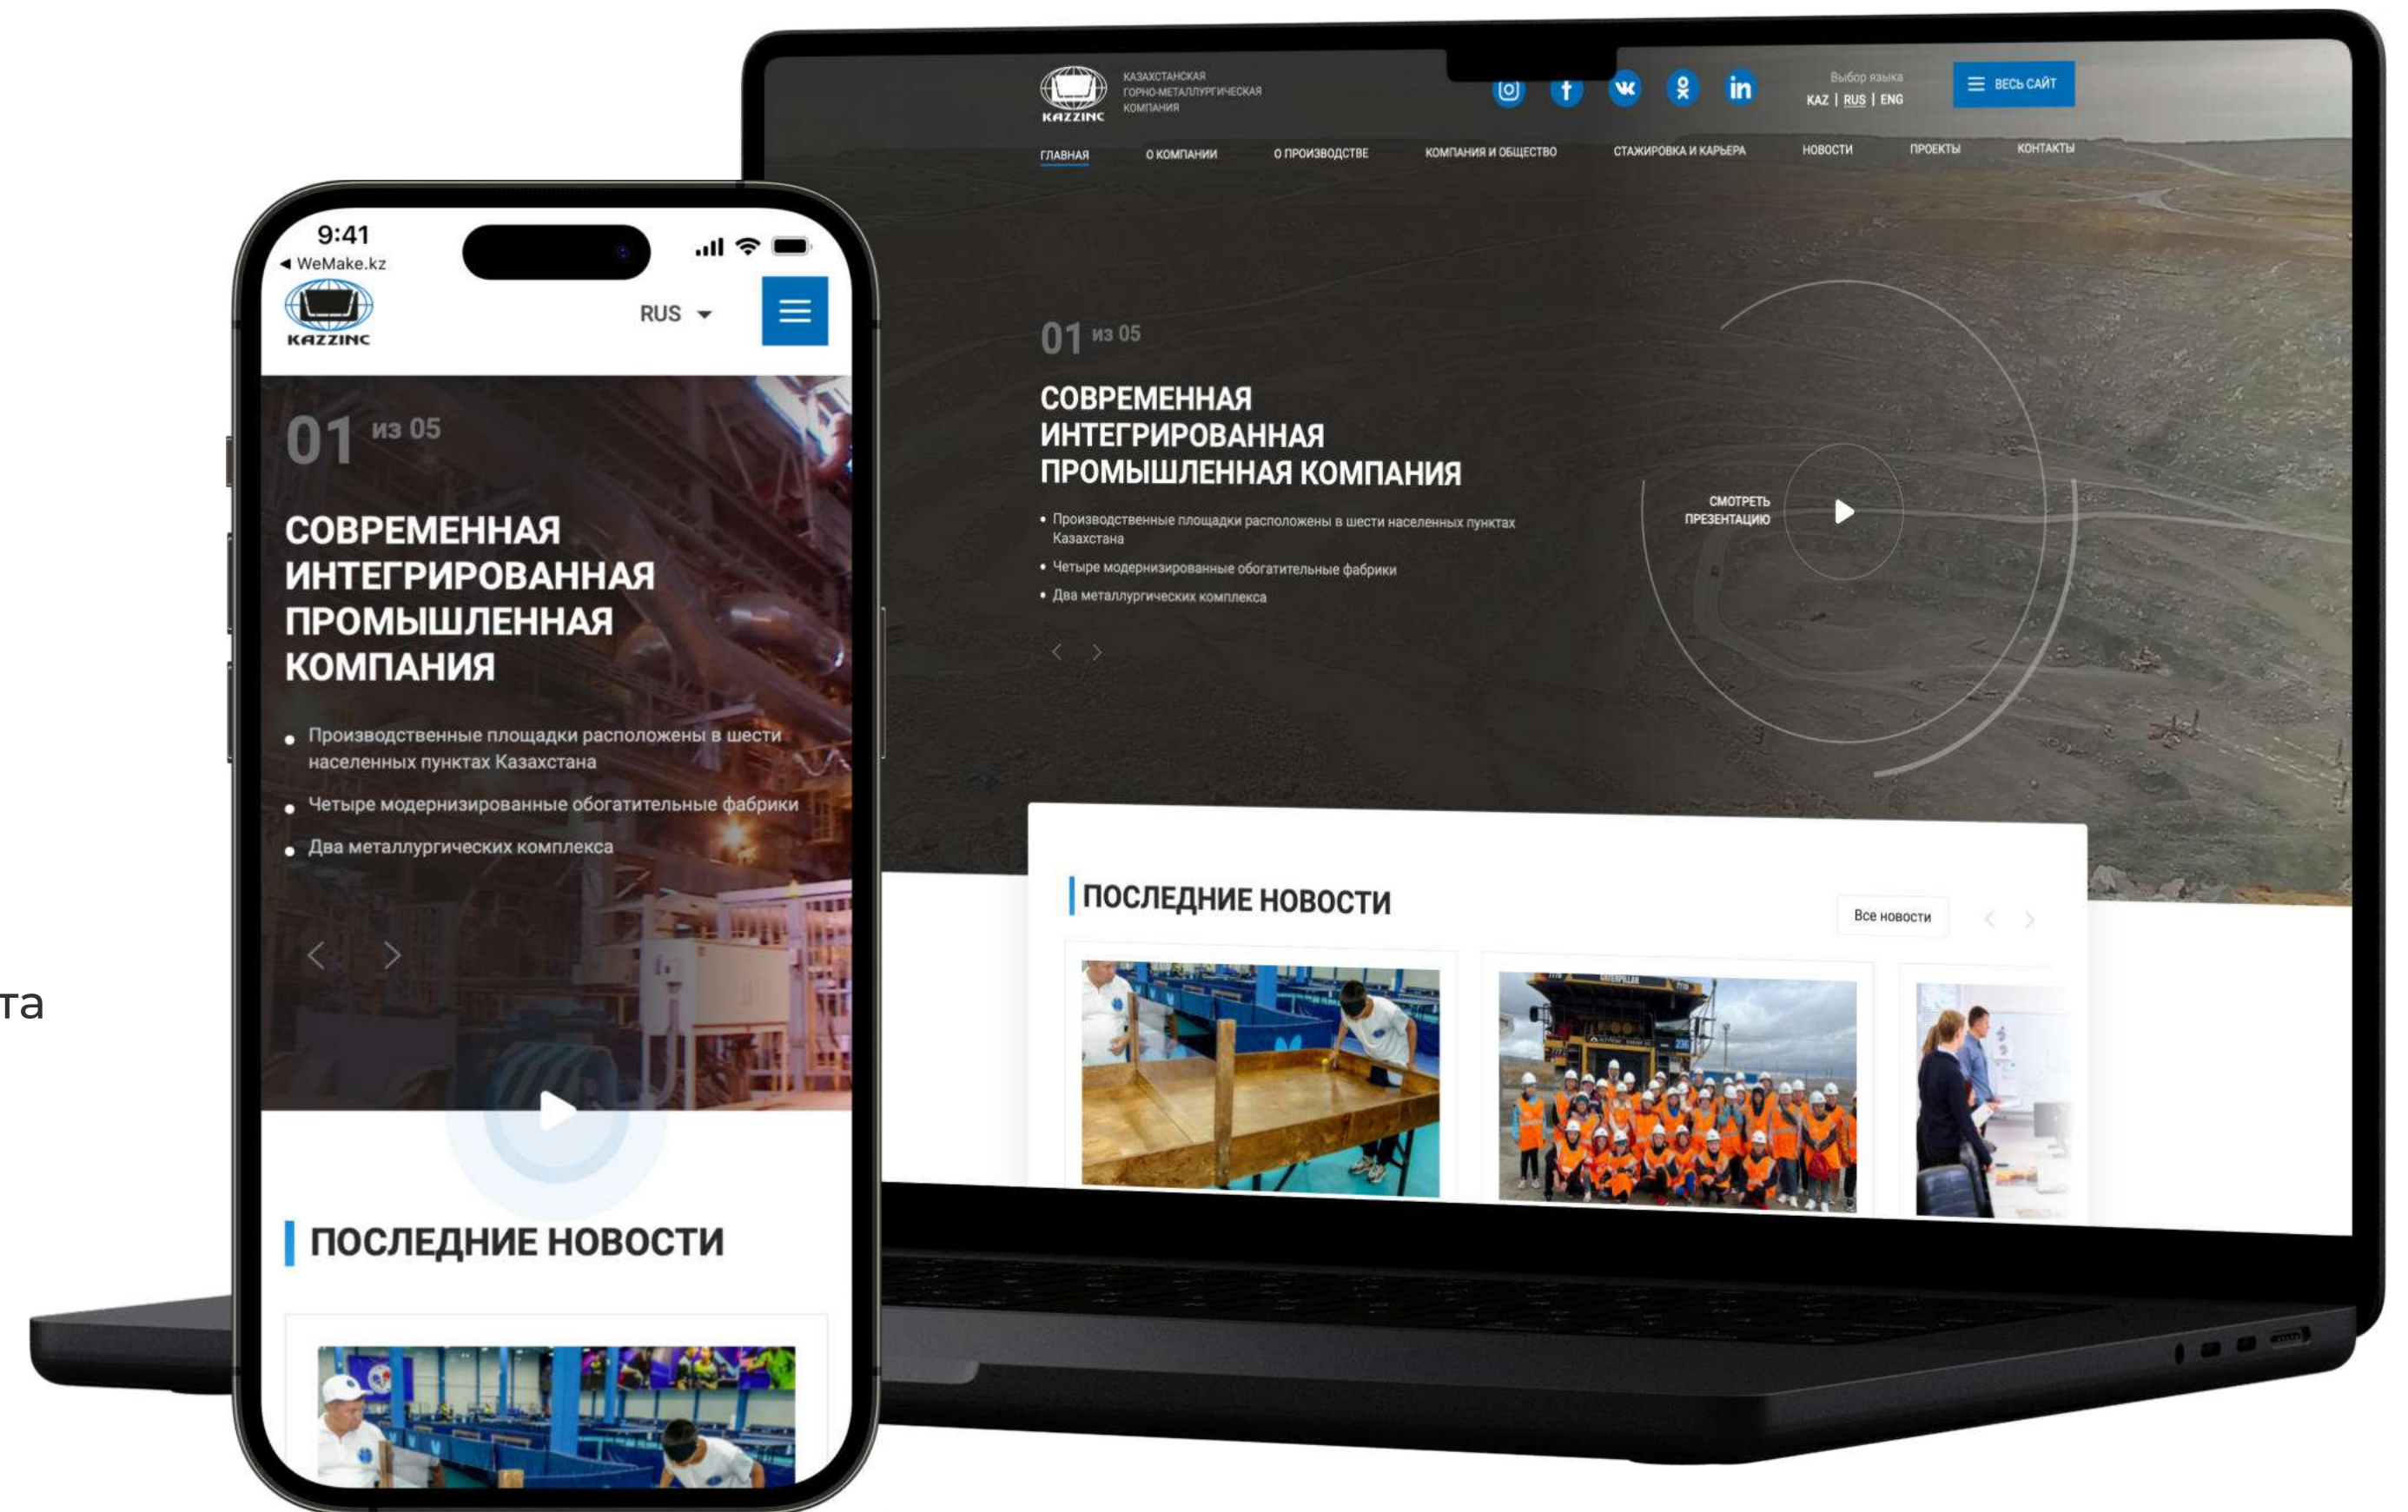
та

9:41
◀ WeMake.kz

KAZZINC
RUS

01 из 05

СОВРЕМЕННАЯ ИНТЕГРИРОВАННАЯ ПРОМЫШЛЕННАЯ КОМПАНИЯ

• Производственные площадки расположены в шести населенных пунктах Казахстана
• Четыре модернизированные обогатительные фабрики
• Два металлургических комплекса

ПОСЛЕДНИЕ НОВОСТИ

KAZZINC
КАЗАХСТАНСКАЯ ГОРНО-МЕТАЛЛУРГИЧЕСКАЯ КОМПАНИЯ

Выбор языка
KAZ | RUS | ENG

ВЕСЬ САЙТ

ГЛАВНАЯ О КОМПАНИИ О ПРОИЗВОДСТВЕ КОМПАНИЯ И ОБЩЕСТВО СТАЖИРОВКА И КАРЬЕРА НОВОСТИ ПРОЕКТЫ КОНТАКТЫ

01 из 05

СОВРЕМЕННАЯ ИНТЕГРИРОВАННАЯ ПРОМЫШЛЕННАЯ КОМПАНИЯ

• Производственные площадки расположены в шести населенных пунктах Казахстана
• Четыре модернизированные обогатительные фабрики
• Два металлургических комплекса

СМОТРЕТЬ ПРЕЗЕНТАЦИЮ

ПОСЛЕДНИЕ НОВОСТИ

Все новости